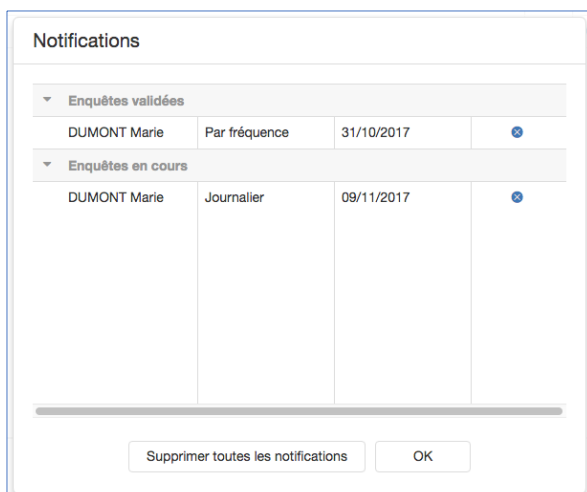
Notifications

Enquêtes validées

| DUMONT Marie | Par fréquence | 31/10/2017 |
|---|---|---|

Enquêtes en cours

| DUMONT Marie | Journalier | 09/11/2017 |
|---|---|---|

Supprimer toutes les notifications

OK